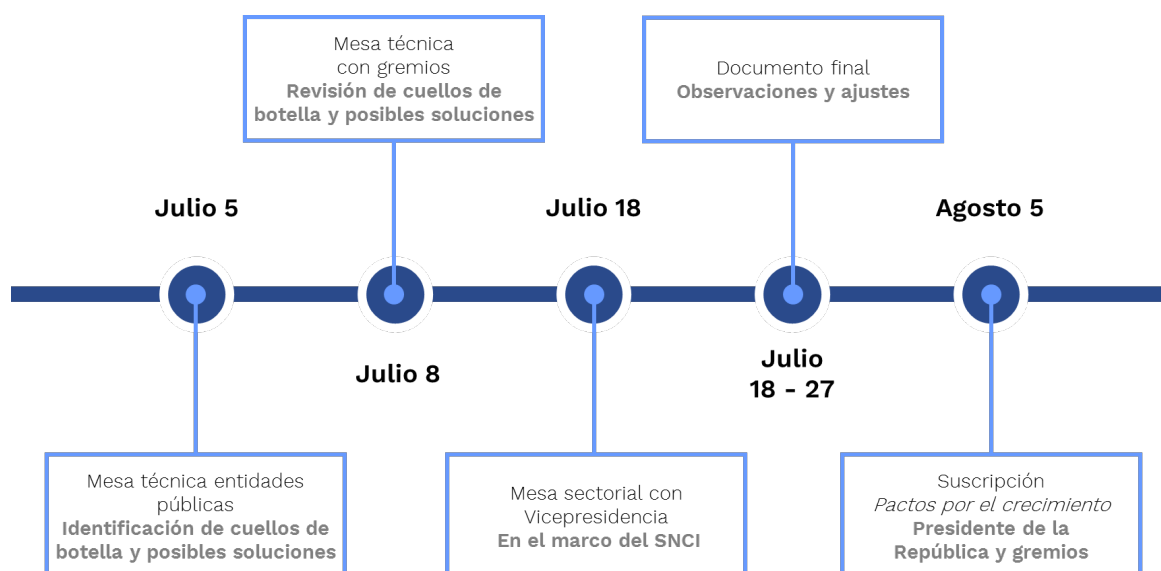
Mesa técnica con gremios
Revisión de cuellos de botella y posibles soluciones

Documento final
Observaciones y ajustes

Julio 5

Julio 18

Agosto 5

Julio 8

Julio 18 - 27

Mesa técnica entidades públicas
Identificación de cuellos de botella y posibles soluciones

Mesa sectorial con Vicepresidencia
En el marco del SNCI

Suscripción
Pactos por el crecimiento
Presidente de la República y gremios